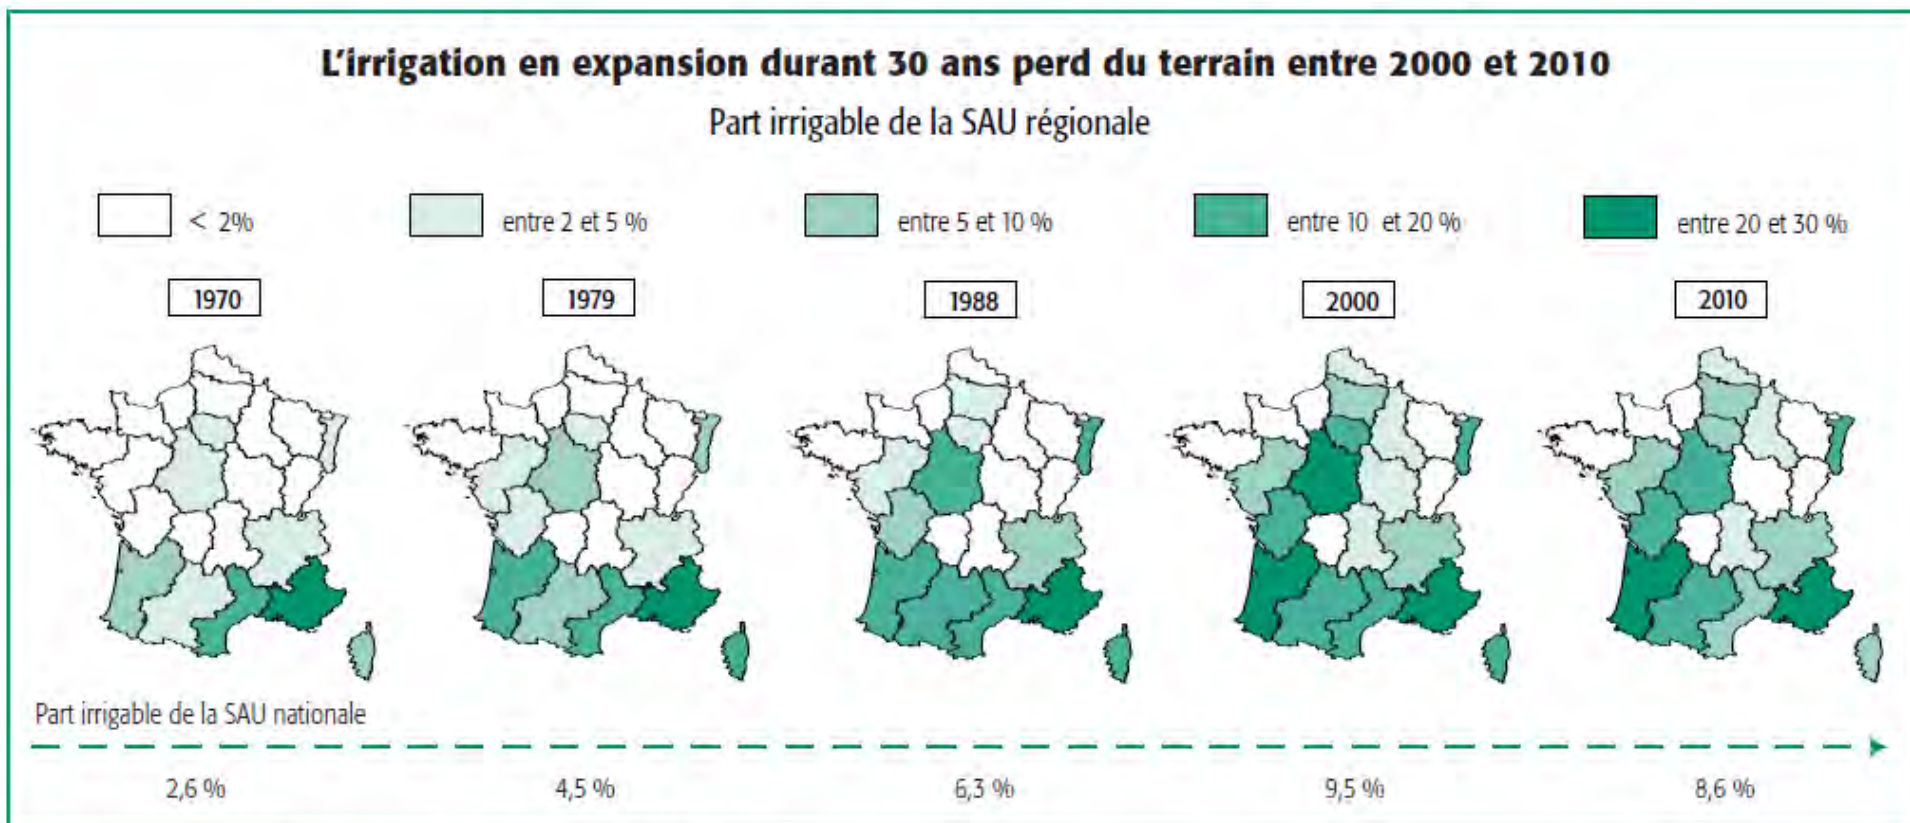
L'irrigation en expansion durant 30 ans perd du terrain entre 2000 et 2010

Part irrigable de la SAU régionale

< 2%
entre 2 et 5 %
entre 5 et 10 %
entre 10 et 20 %
entre 20 et 30 %

1970
1979
1988
2000
2010

Part irrigable de la SAU nationale

2,6 %
4,5 %
6,3 %
9,5 %
8,6 %